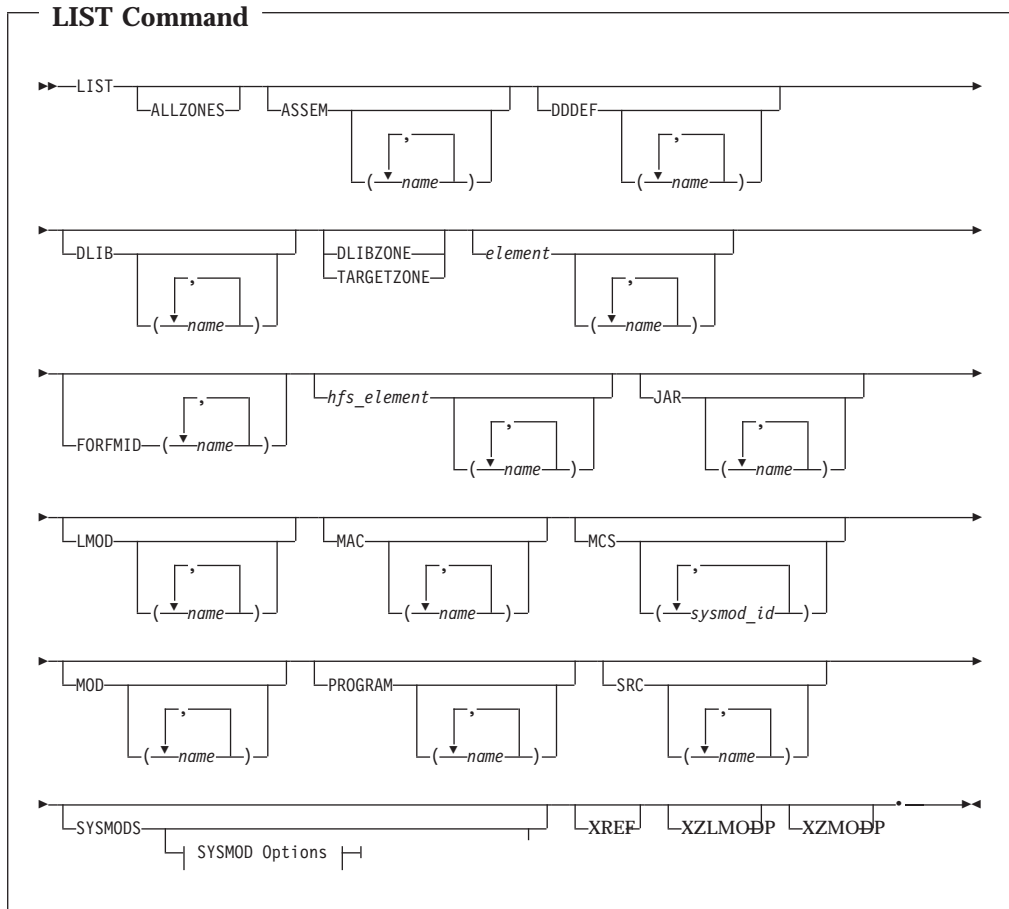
LIST Command

LIST ALLZONES ASSEM ( name , ) DDDEF ( name , )

DLIB ( name , ) DLIBZONE TARGETZONE element ( name , )

FORFMID ( name , ) hfs_element ( name , ) JAR ( name , )

LMOD ( name , ) MAC ( name , ) MCS ( sysmod_id , )

MOD ( name , ) PROGRAM ( name , ) SRC ( name , )

SYSMODS SYSMOD Options XREF XZLMODP XZMODP .